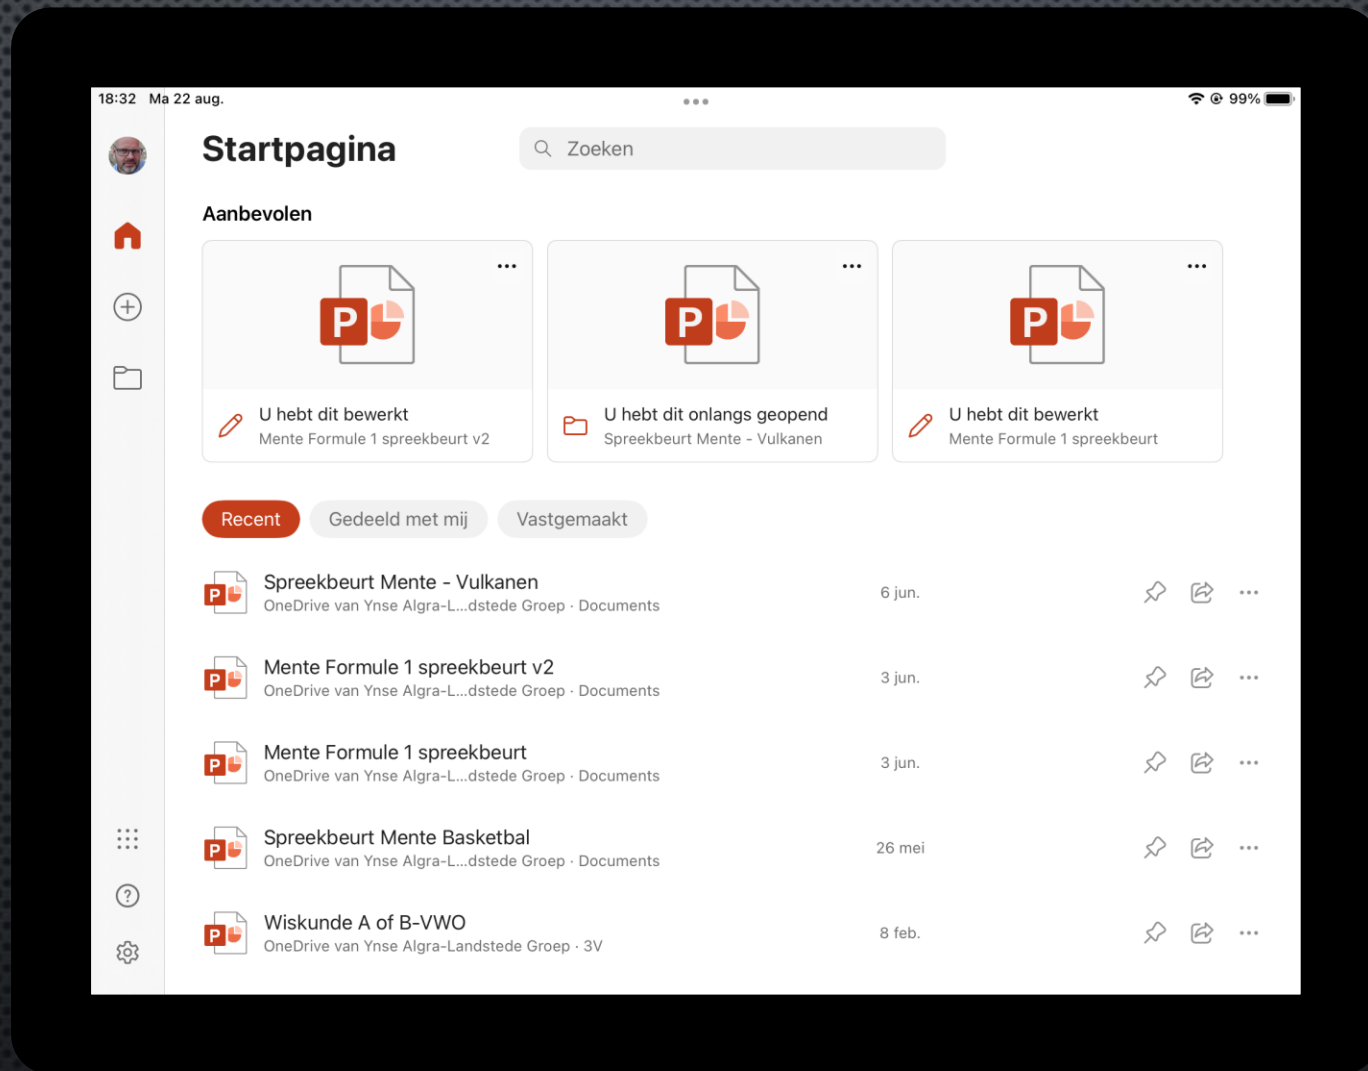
18:32 Ma 22 aug.

99%

Startpagina

Zoeken

Aanbevolen

U hebt dit bewerkt
Mente Formule 1 spreekbeurt v2

U hebt dit onlangs geopend
Spreekbeurt Mente - Vulkanen

U hebt dit bewerkt
Mente Formule 1 spreekbeurt

Recent

Gedeeld met mij

Vastgemaakt

Spreekbeurt Mente - Vulkanen
OneDrive van Ynse Algra-L...dstede Groep · Documents
6 jun.

Mente Formule 1 spreekbeurt v2
OneDrive van Ynse Algra-L...dstede Groep · Documents
3 jun.

Mente Formule 1 spreekbeurt
OneDrive van Ynse Algra-L...dstede Groep · Documents
3 jun.

Spreekbeurt Mente Basketbal
OneDrive van Ynse Algra-L...dstede Groep · Documents
26 mei

Wiskunde A of B-VWO
OneDrive van Ynse Algra-Landstede Groep · 3V
8 feb.